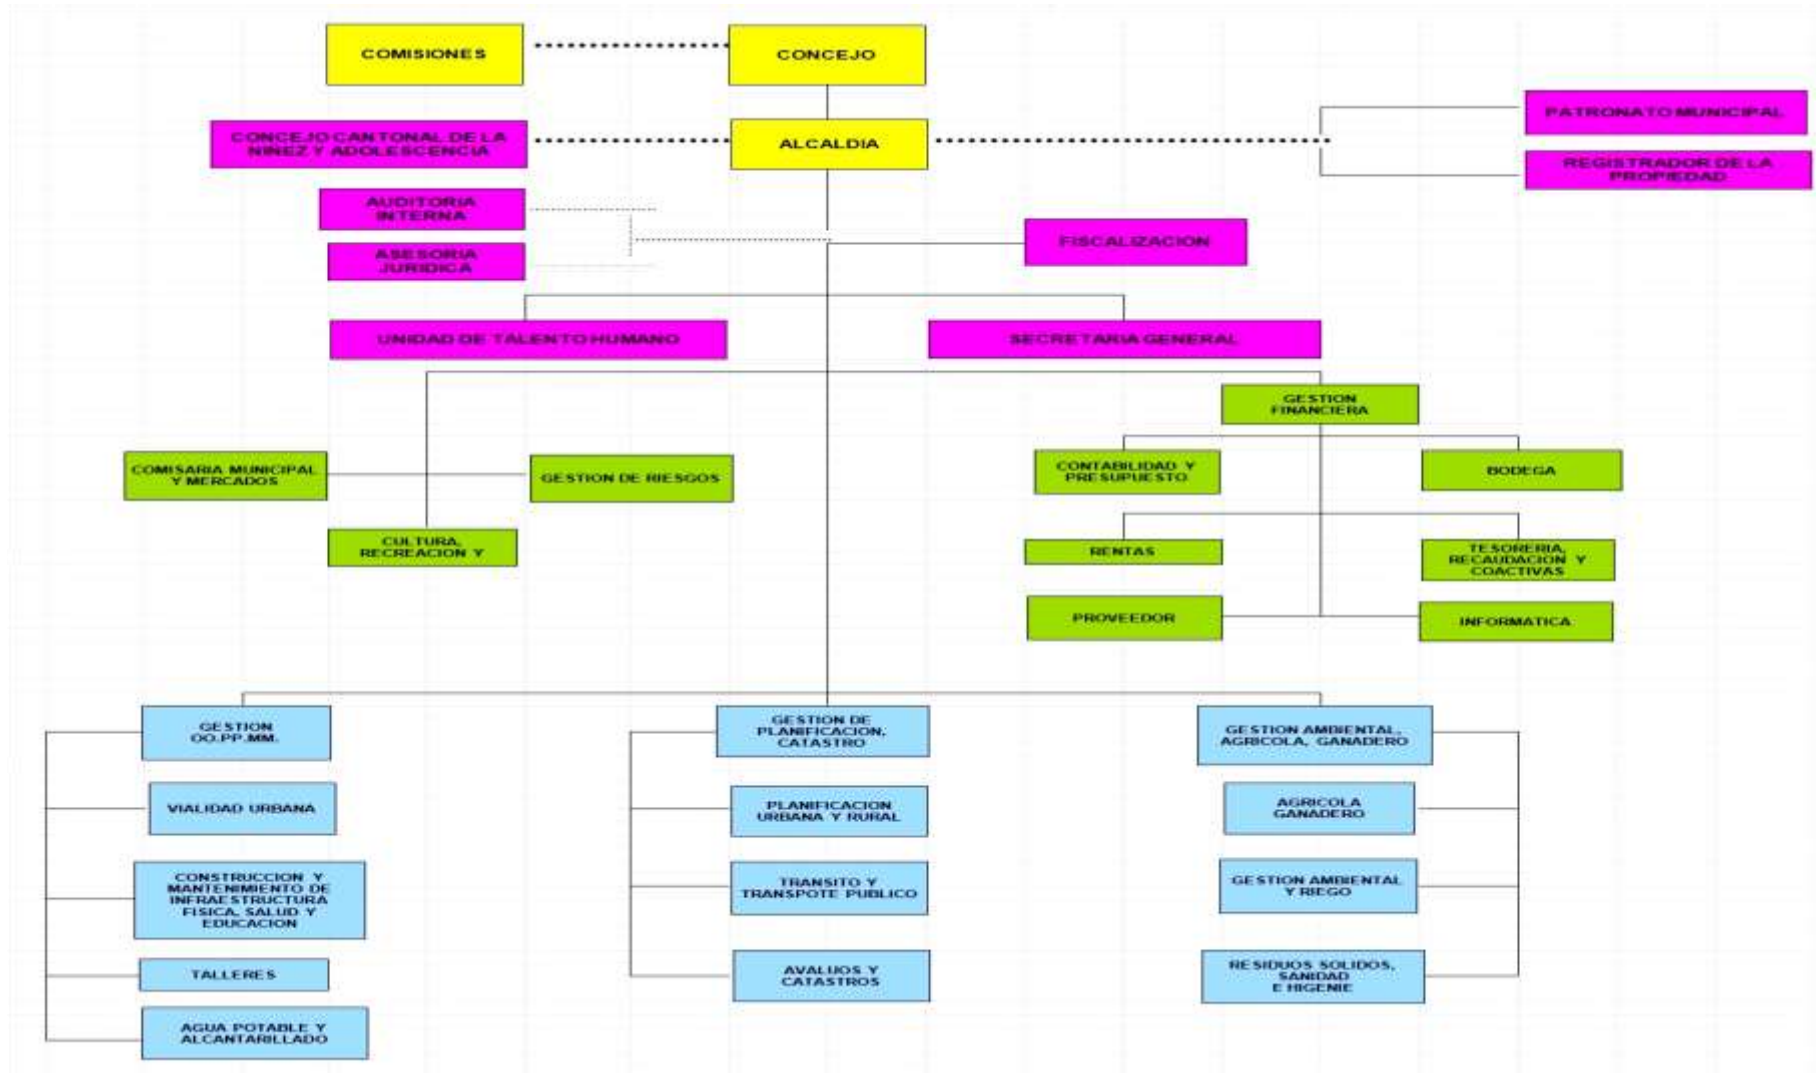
COMISIONES

CONCEJO

CONCEJO CANTONAL DE LA NIÑEZ Y ADOLESCENCIA

ALCALDIA

PATRONATO MUNICIPAL

REGISTRADOR DE LA PROPIEDAD

AUDITORIA INTERNA

ASESORIA JURIDICA

FISCALIZACION

UNIDAD DE TALENTO HUMANO

SECRETARIA GENERAL

GESTION FINANCIERA

COMISARIA MUNICIPAL Y MERCADOS

GESTION DE RIESGOS

CULTURA, RECREACION Y

CONTABILIDAD Y PRESUPUESTO

BODEGA

RENTAS

TESORERIA, RECAUDACION Y COACTIVAS

PROVEEDOR

INFORMATICA

GESTION OO.PP.MM.

VIALIDAD URBANA

CONSTRUCCION Y MANTENIMIENTO DE INFRAESTRUCTURA FISICA, SALUD Y EDUCACION

TALLERES

AGUA POTABLE Y ALCANTARILLADO

GESTION DE PLANIFICACION, CATASTRO

PLANIFICACION URBANA Y RURAL

TRANSITO Y TRANSPOTE PUBLICO

AVALUOS Y CATASTROS

GESTION AMBIENTAL, AGRICOLA, GANADERO

AGRICOLA GANADERO

GESTION AMBIENTAL Y RIEGO

RESIDUOS SOLIDOS, SANIDAD E HIGENIE